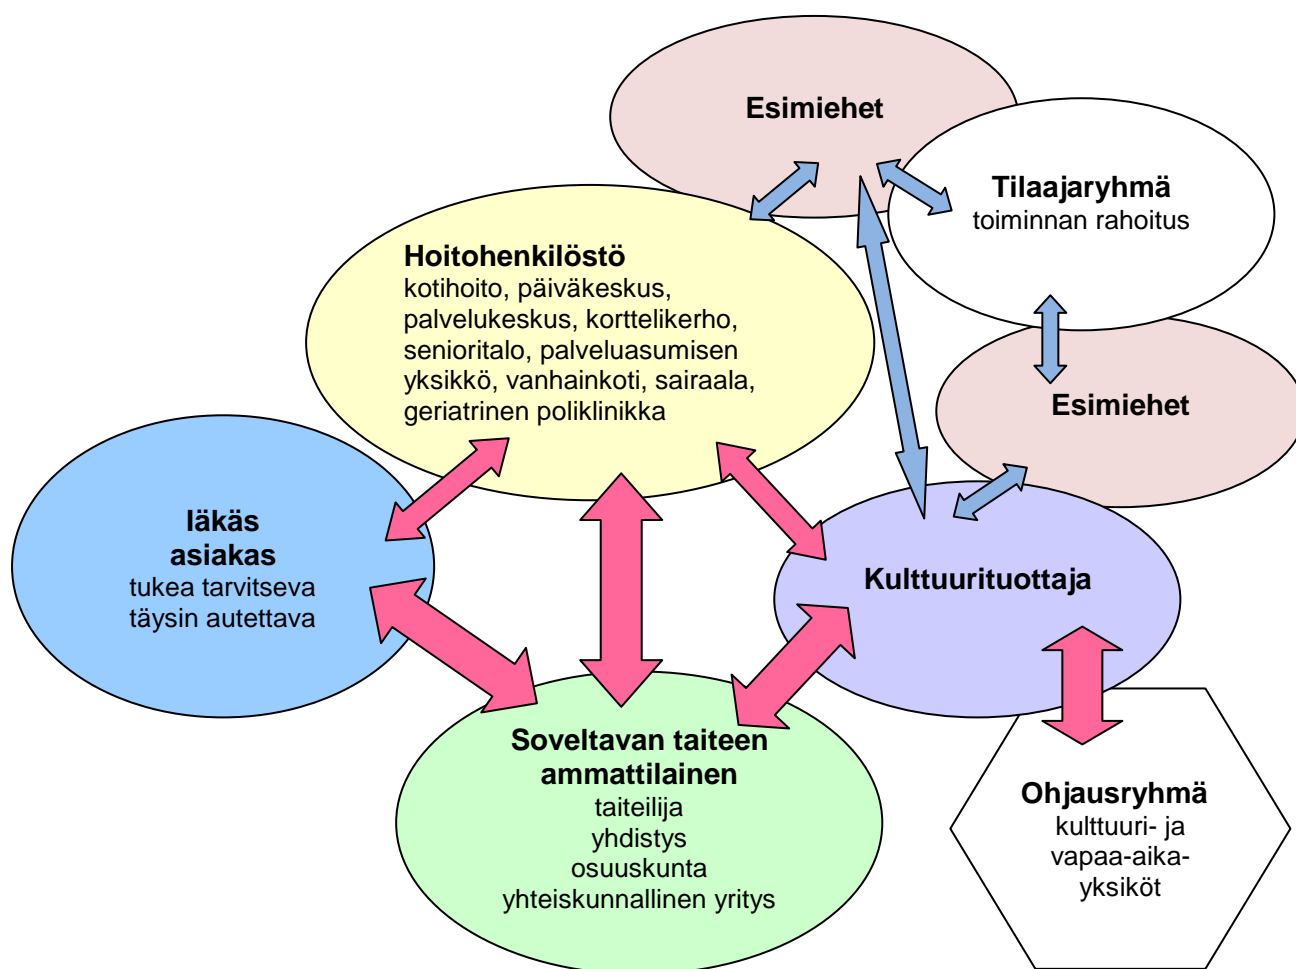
Esimiehet

Tilaajaryhmä
toiminnan rahoitus

Hoitohenkilöstö
kotihoito, päiväkeskus, palvelukeskus, korttelikerho, senioritalo, palveluasumisen yksikkö, vanhainkoti, sairaala, geriatrinen poliklinikka

Esimiehet

Iäkäs
asiakas
tukea tarvitseva
täysin autettava

Kulttuurituottaja

Soveltavan taiteen ammattilainen
taiteilija
yhdistys
osuuskunta
yhteiskunnallinen yritys

Ohjausryhmä
kulttuuri- ja vapaa-aika-yksiköt